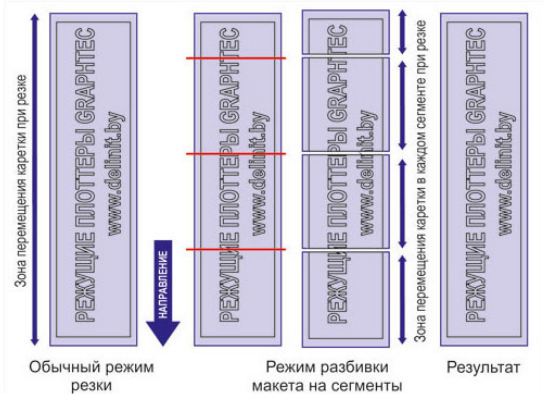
Зона перемещения каретки при резке

РЕЖУЩИЕ ПЛОТТЕРЫ GRAPHTEC
www.delinit.by

НАПРАВЛЕНИЕ

РЕЖУЩИЕ ПЛОТТЕРЫ GRAPHTEC
www.delinit.by

РЕЖУЩИЕ ПЛОТТЕРЫ GRAPHTEC
www.delinit.by

Зона перемещения каретки в каждом сегменте при резке

РЕЖУЩИЕ ПЛОТТЕРЫ GRAPHTEC
www.delinit.by

Обычный режим резки

Режим разбивки макета на сегменты

Результат